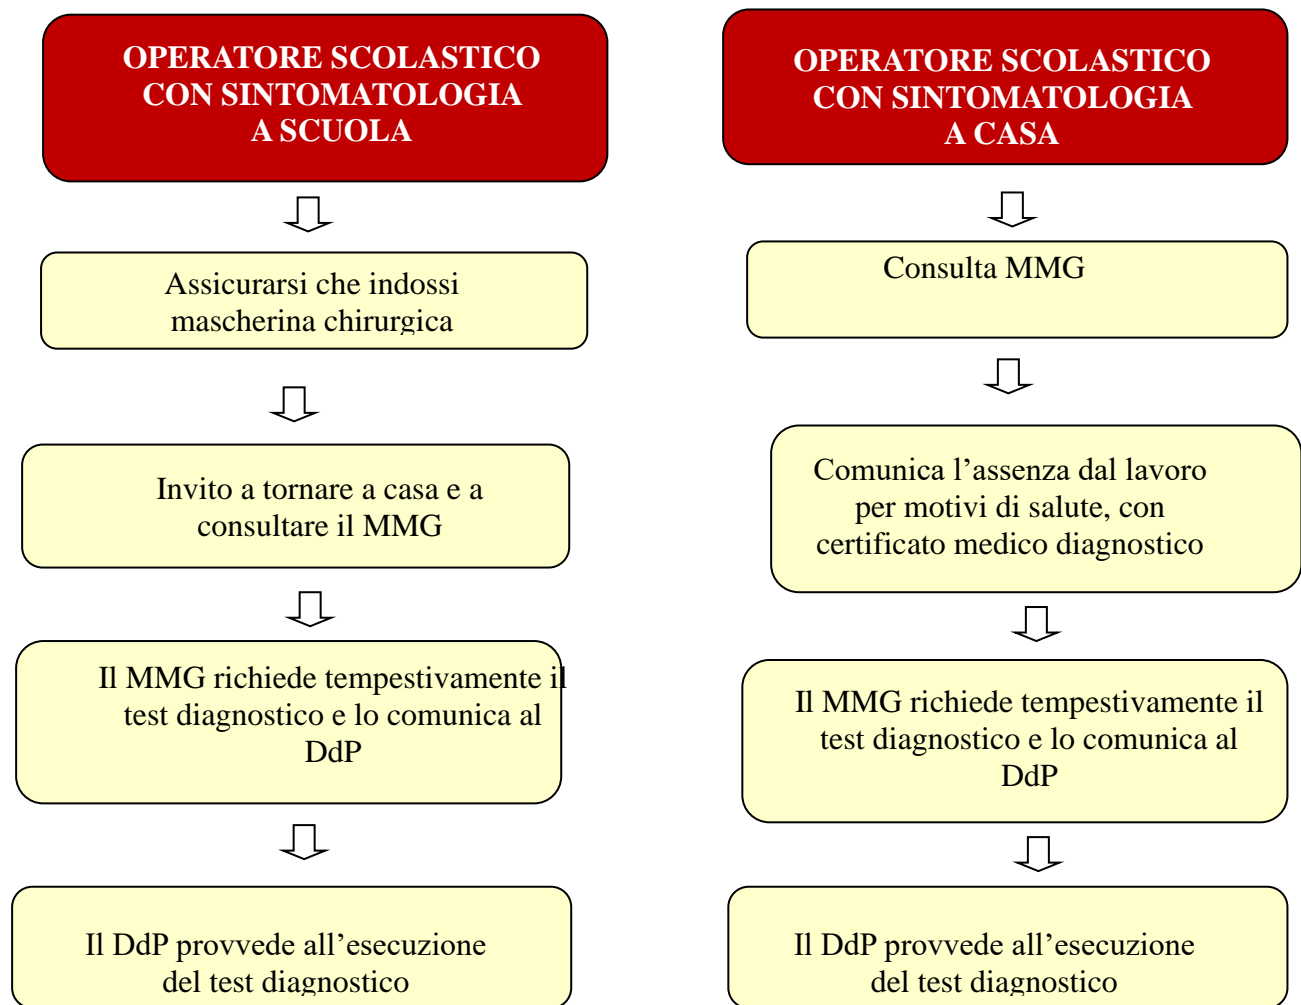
OPERATORE SCOLASTICO CON SINTOMATOLOGIA A SCUOLA

Assicurarsi che indossi mascherina chirurgica

Invito a tornare a casa e a consultare il MMG

Il MMG richiede tempestivamente il test diagnostico e lo comunica al DdP

Il DdP provvede all’esecuzione del test diagnostico

OPERATORE SCOLASTICO CON SINTOMATOLOGIA A CASA

Consulta MMG

Comunica l’assenza dal lavoro per motivi di salute, con certificato medico diagnostico

Il MMG richiede tempestivamente il test diagnostico e lo comunica al DdP

Il DdP provvede all’esecuzione del test diagnostico